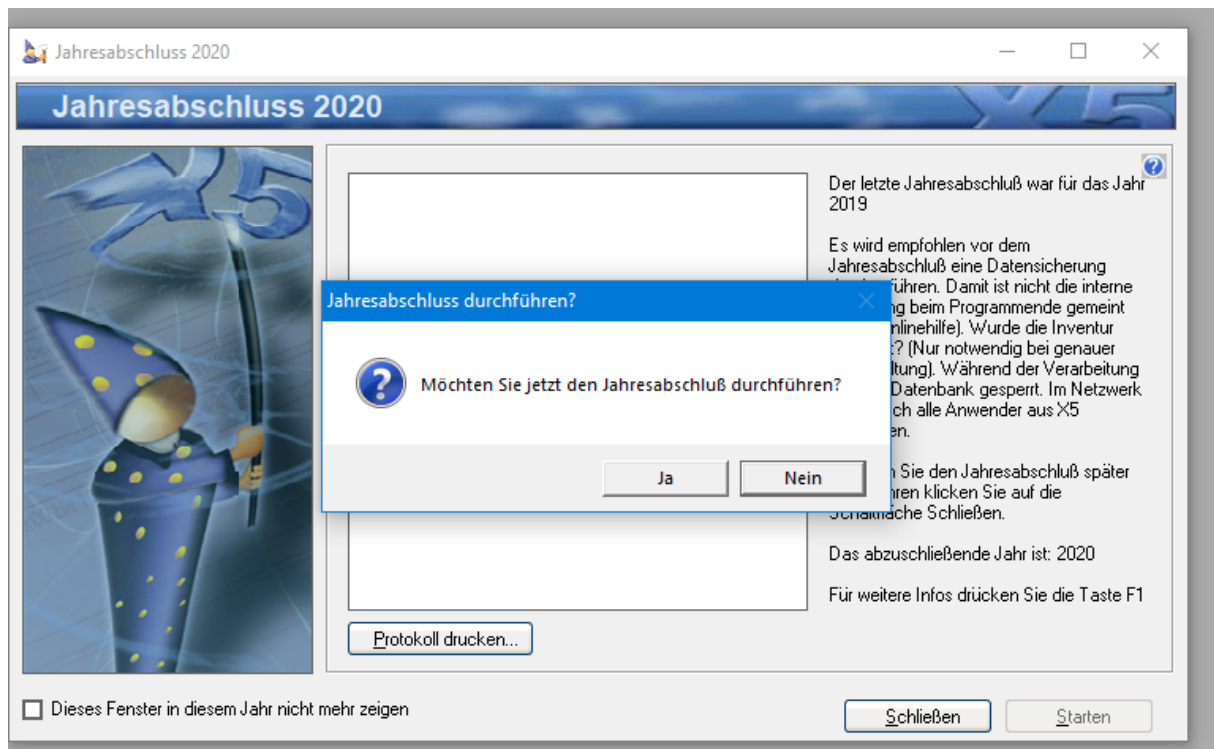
Jahresabschluss 2020

Jahresabschluss 2020

Der letzte Jahresabschluß war für das Jahr 2019

Es wird empfohlen vor dem Jahresabschluß eine Datensicherung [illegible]führen. Damit ist nicht die interne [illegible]ng beim Programmende gemeint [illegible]nlinehilfe). Wurde die Inventur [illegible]? (Nur notwendig bei genauer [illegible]ltung). Während der Verarbeitung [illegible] Datenbank gesperrt. Im Netzwerk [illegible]ch alle Anwender aus X5 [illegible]en.

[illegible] Sie den Jahresabschluß später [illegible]hren klicken Sie auf die Schaltfläche Schließen.

Das abzuschließende Jahr ist: 2020

Für weitere Infos drücken Sie die Taste F1

Jahresabschluss durchführen?

Möchten Sie jetzt den Jahresabschluß durchführen?

Ja

Nein

Protokoll drucken...

Dieses Fenster in diesem Jahr nicht mehr zeigen

Schließen

Starten